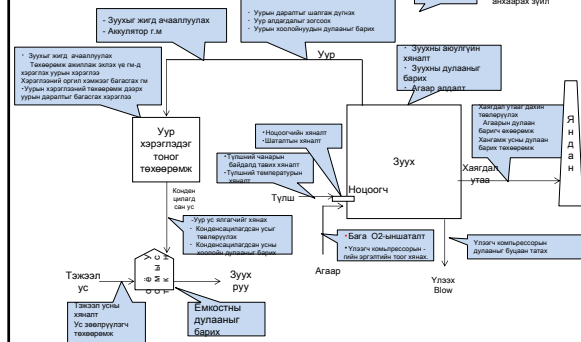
- Зуухыг жигд ачааллуулах
- Аккулятор г.м

Уурын даралтыг шалгаж дүнэх
Уур алдагдалыг зогсоох
Уурын хоолойн дулааныг барих

анхаарах зүйл

- Зуухыг жигд ачааллуулах
Төхөөрөмж ажиллах эхлэх үе гм-д хэрэглэх уурын хэрэглээ
Хэрэглээний оргил хэмжээг багасгах гм
-Уурын хэрэглээний төхөөрөмж дээрх уурын даралтыг багасгах хэрэглээ

Уур

· Зуухны агаулгийн хяналт
· Зуухны дулааныг барих
· Агаар алдалт

Хаягдал утааг дахин төвлөрүүлэх
Агаарын дулаан баригч өөөрөмж
Хангамж усны дулаан барих төхөөрөмж

Я
н
д
а
н

Уур хэрэглэгэг тоног төхөөрөмж

•Ноцоогчийн хяналт
•Шаталтын хяналт

•Түлшний чанарын байдлыг тавих хяналт
•Түлшний температурын хяналт

Зуух

Хаягдал утаа

Ноцоогч

Түлш

Конден цилагд сан ус

-Уур ус ялгагчийг хянах
- Конденсацилагдсан усыг төвлөрүүлэх
- Конденсацилагдсан усны хоолойн дулааныг барих

-Бага O2-ыншаталт
· Үлээгч компрессорын-гийн эргэлтийн тоог хянах.

Үлээгч компрессорын дулааныг буцаан татах

Тэжээл ус

Зуух руу

Агаар

Үлээх Blow

Тэжээл усны хяналт
Ус зөөлрүүлэгч төхөөрөмж

Емкостны дулааныг барих